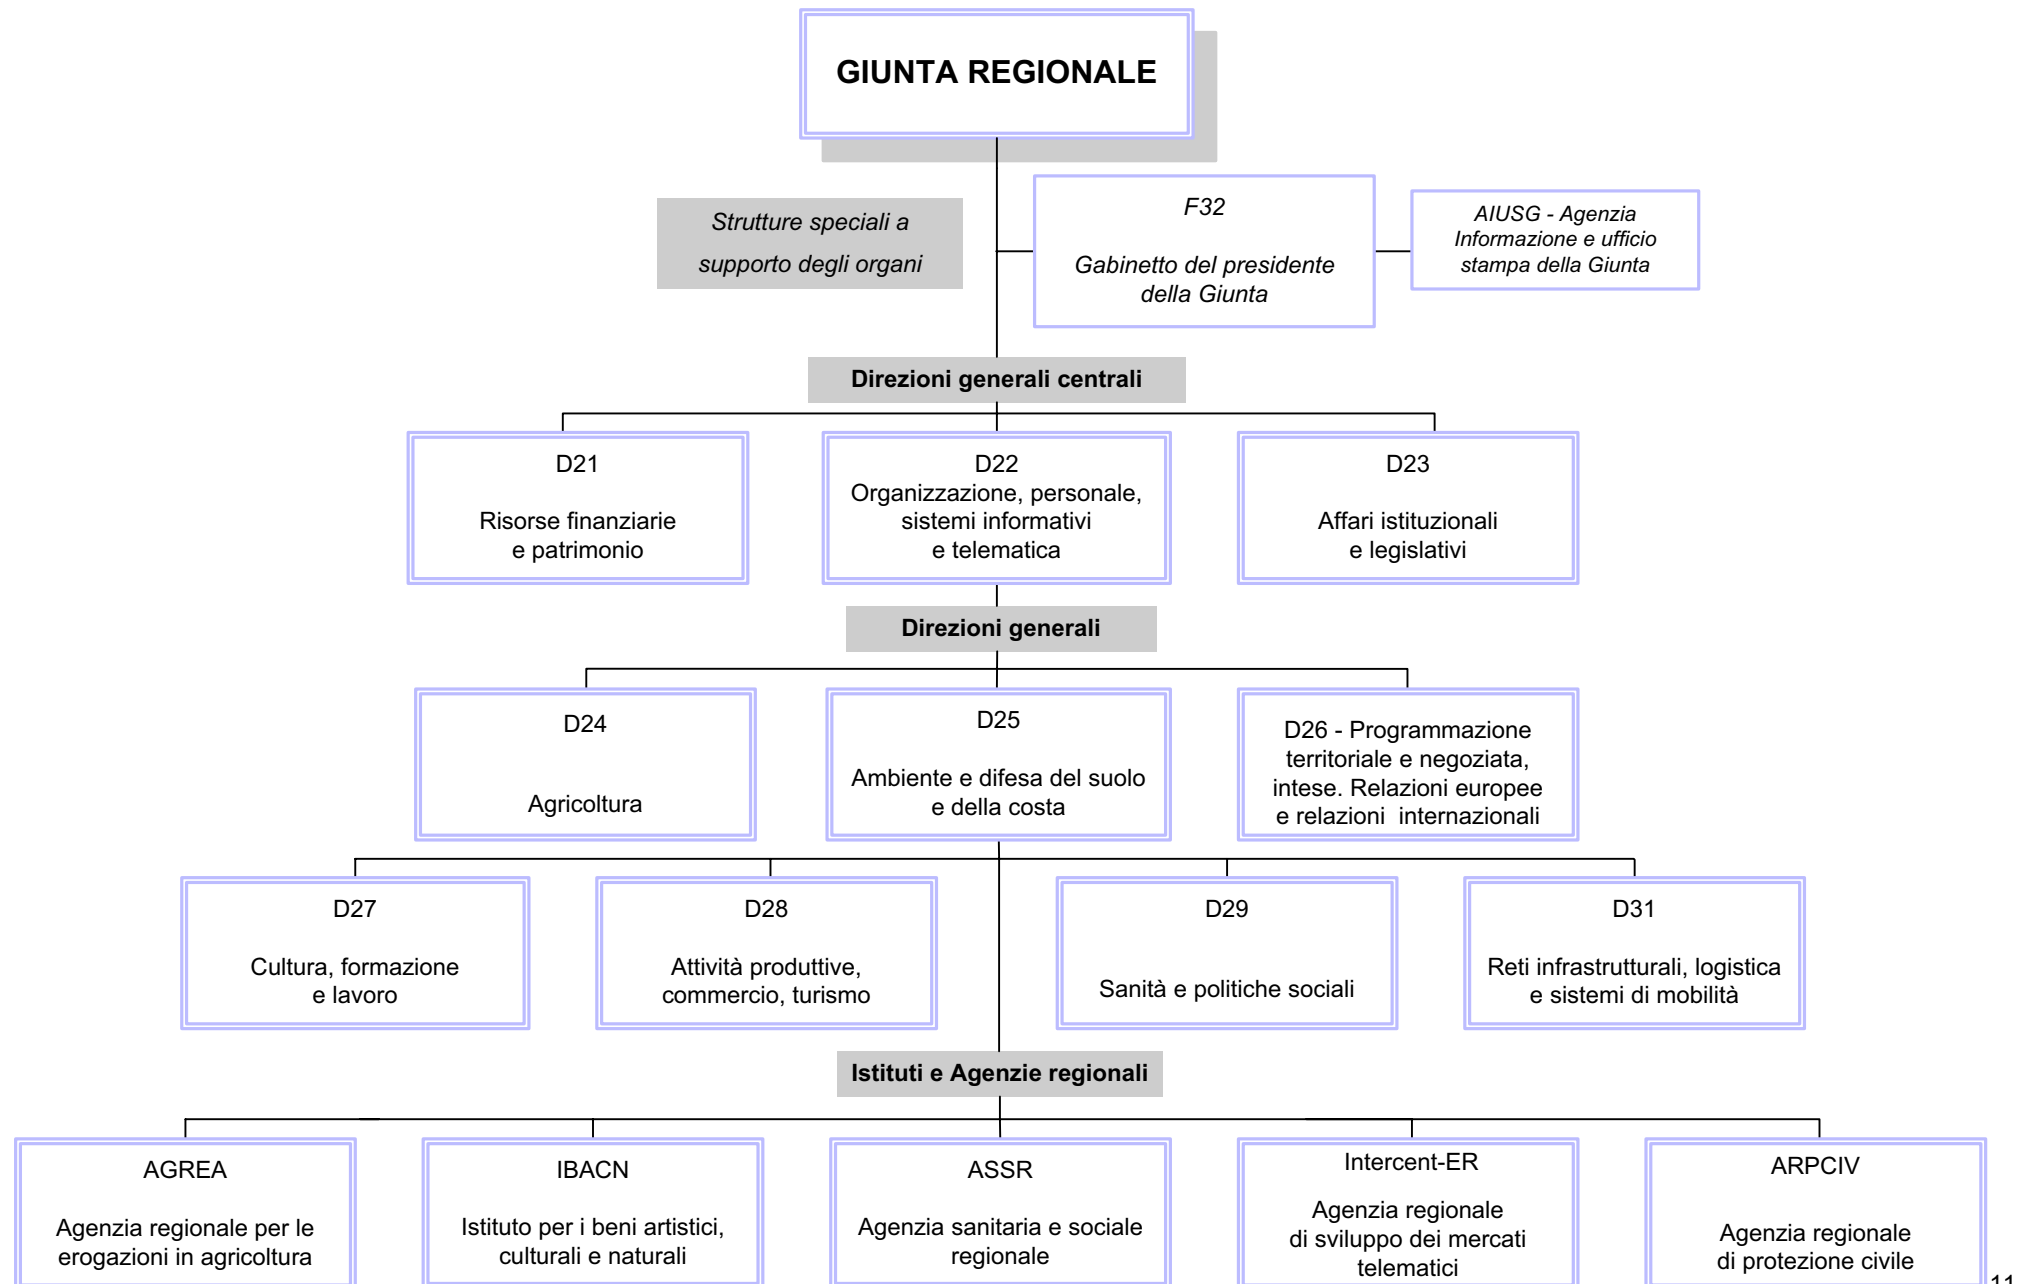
GIUNTA REGIONALE

Strutture speciali a supporto degli organi

F32

Gabinetto del presidente della Giunta

AIUSG - Agenzia Informazione e ufficio stampa della Giunta

Direzioni generali centrali

D21

Risorse finanziarie e patrimonio

D22
Organizzazione, personale, sistemi informativi e telematica

D23

Affari istituzionali e legislativi

Direzioni generali

D24

Agricoltura

D25

Ambiente e difesa del suolo e della costa

D26 - Programmazione territoriale e negoziata, intese. Relazioni europee e relazioni internazionali

D27

Cultura, formazione e lavoro

D28

Attività produttive, commercio, turismo

D29

Sanità e politiche sociali

D31

Reti infrastrutturali, logistica e sistemi di mobilità

Istituti e Agenzie regionali

AGREA

Agenzia regionale per le erogazioni in agricoltura

IBACN

Istituto per i beni artistici, culturali e naturali

ASSR

Agenzia sanitaria e sociale regionale

Intercent-ER

Agenzia regionale di sviluppo dei mercati telematici

ARPCIV

Agenzia regionale di protezione civile

11